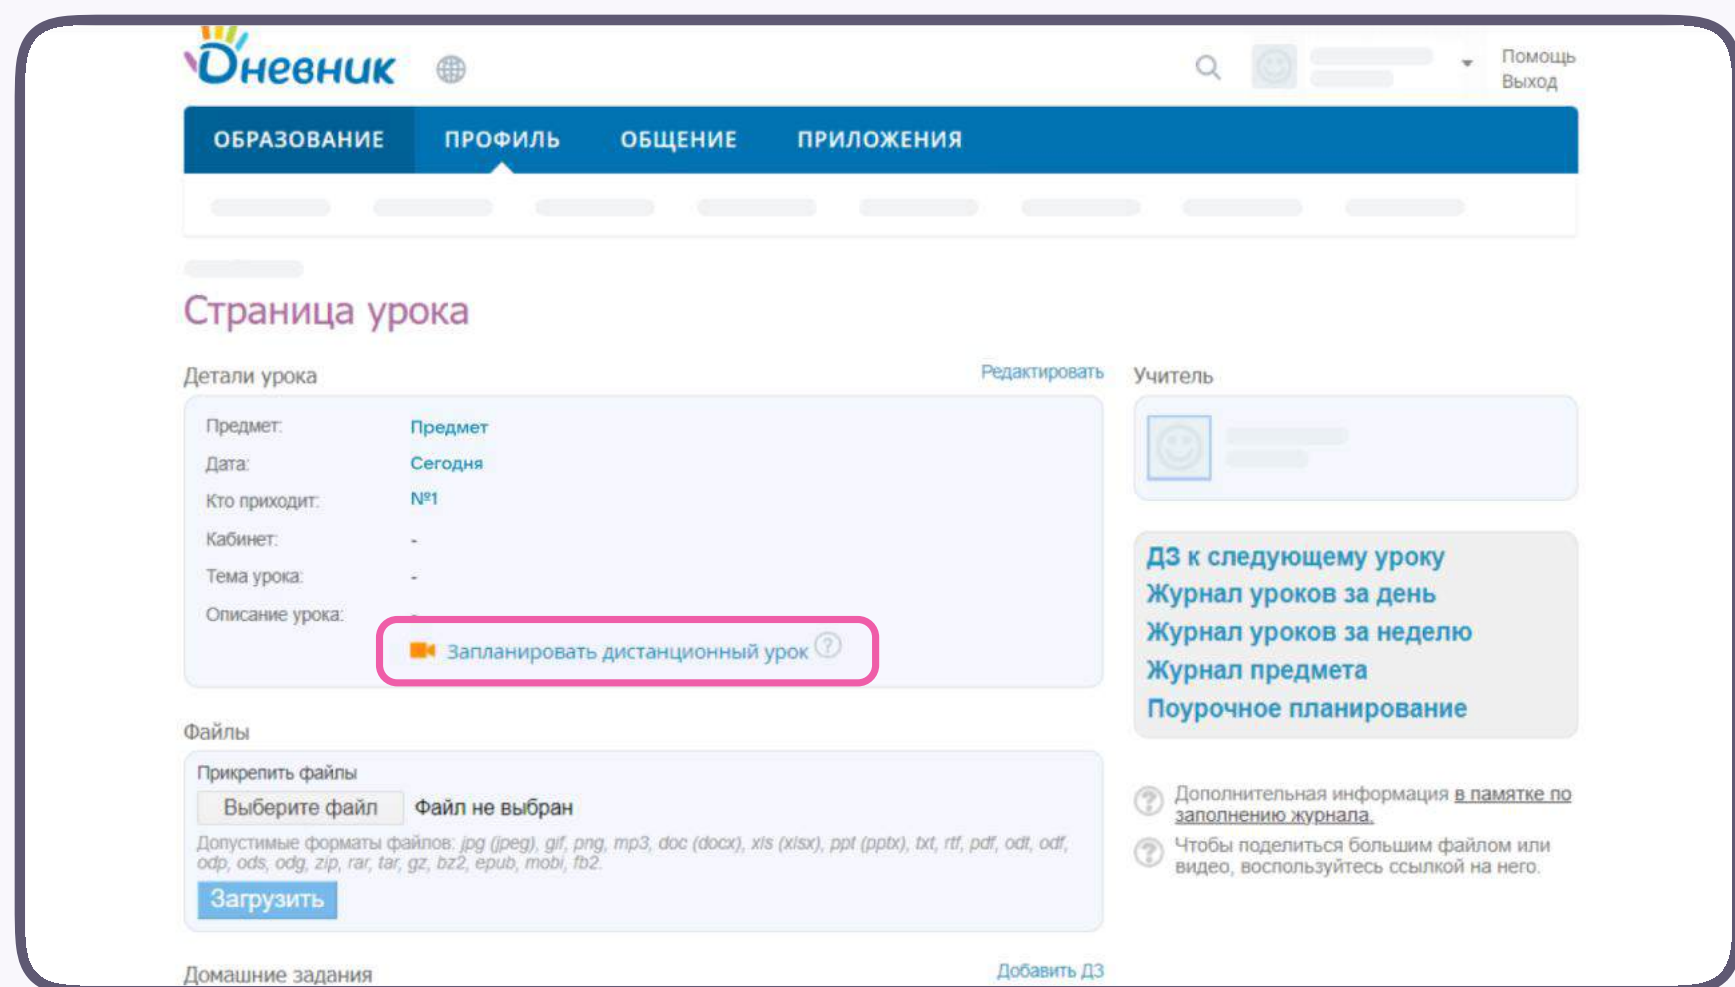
Дневник

Помощь
Выход

ОБРАЗОВАНИЕ ПРОФИЛЬ ОБЩЕНИЕ ПРИЛОЖЕНИЯ

Страница урока

Детали урока
Редактировать

| Предмет: | Предмет |
|---|---|
| Дата: | Сегодня |
| Кто приходит: | №1 |
| Кабинет: | - |
| Тема урока: | - |
| Описание урока: | - |

Запланировать дистанционный урок

Учитель

ДЗ к следующему уроку
Журнал уроков за день
Журнал уроков за неделю
Журнал предмета
Поурочное планирование

Файлы

Прикрепить файлы
Выберите файл Файл не выбран
Допустимые форматы файлов: jpg (jpeg), gif, png, mp3, doc (docx), xls (xlsx), ppt (pptx), txt, rtf, pdf, odt, odf, odp, ods, odg, zip, rar, tar, gz, bz2, epub, mobi, fb2.
Загрузить

Дополнительная информация в памятке по заполнению журнала.

Чтобы поделиться большим файлом или видео, воспользуйтесь ссылкой на него.

Домашние задания
Добавить ДЗ